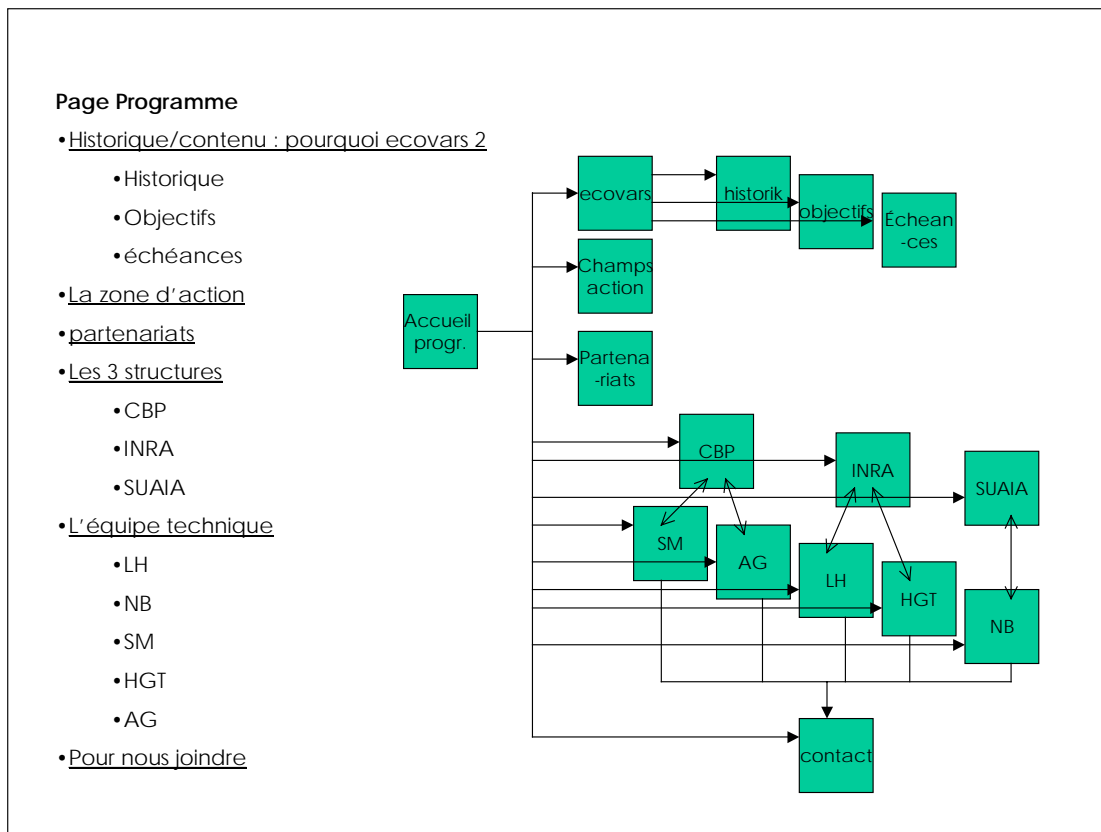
Page Programme

•Historique/contenu : pourquoi ecovars 2

•Historique

•Objectifs

•échéances

•La zone d'action

•partenariats

•Les 3 structures

•CBP

•INRA

•SUAIA

•L'équipe technique

•LH

•NB

•SM

•HGT

•AG

•Pour nous joindre

Accueil progr.

ecovars

historik

objectifs

Échean-ces

Champs action

Partena-riats

CBP

INRA

SUAIA

SM

AG

LH

HGT

NB

contact